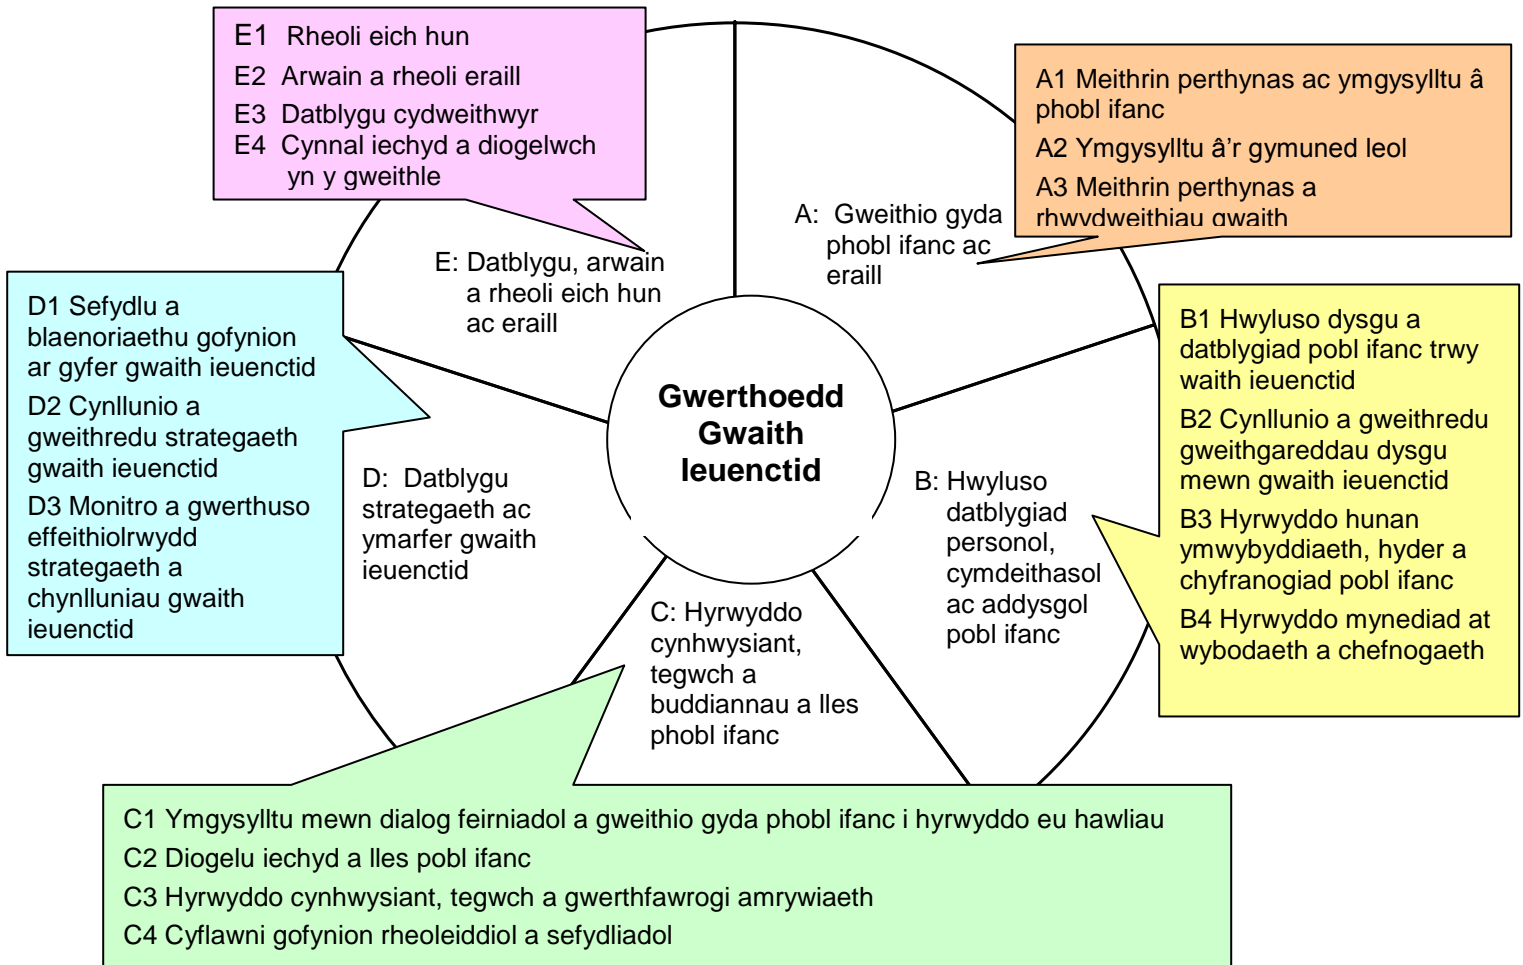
E1 Rheoli eich hun
E2 Arwain a rheoli eraill
E3 Datblygu cydweithwyr
E4 Cynnal iechyd a diogelwch yn y gweithle

A1 Meithrin perthynas ac ymgysylltu â phobl ifanc
A2 Ymgysylltu â'r gymuned leol
A3 Meithrin perthynas a rhwydweithiau gwaith

A: Gweithio gyda phobl ifanc ac eraill

E: Datblygu, arwain a rheoli eich hun ac eraill

D1 Sefydlu a blaenoriaethu gofynion ar gyfer gwaith ieuenctid
D2 Cynllunio a gweithredu strategaeth gwaith ieuenctid
D3 Monitro a gwerthuso effeithiolrwydd strategaeth a chynlluniau gwaith ieuenctid

Gwerthoedd Gwaith Ieuenctid

B1 Hwyluso dysgu a datblygiad pobl ifanc trwy waith ieuenctid
B2 Cynllunio a gweithredu gweithgareddau dysgu mewn gwaith ieuenctid
B3 Hyrwyddo hunan ymwybyddiaeth, hyder a chyfranogiad pobl ifanc
B4 Hyrwyddo mynediad at wybodaeth a chefnogaeth

D: Datblygu strategaeth ac ymarfer gwaith ieuenctid

B: Hwyluso datblygiad personol, cymdeithasol ac addysgol pobl ifanc

C: Hyrwyddo cynhwysiant, tegwch a buddiannau a lles pobl ifanc

C1 Ymgysylltu mewn dialog feirniadol a gweithio gyda phobl ifanc i hyrwyddo eu hawliau
C2 Diogelu iechyd a lles pobl ifanc
C3 Hyrwyddo cynhwysiant, tegwch a gwerthfawrogi amrywiaeth
C4 Cyflawni gofynion rheoleiddiol a sefydliadol